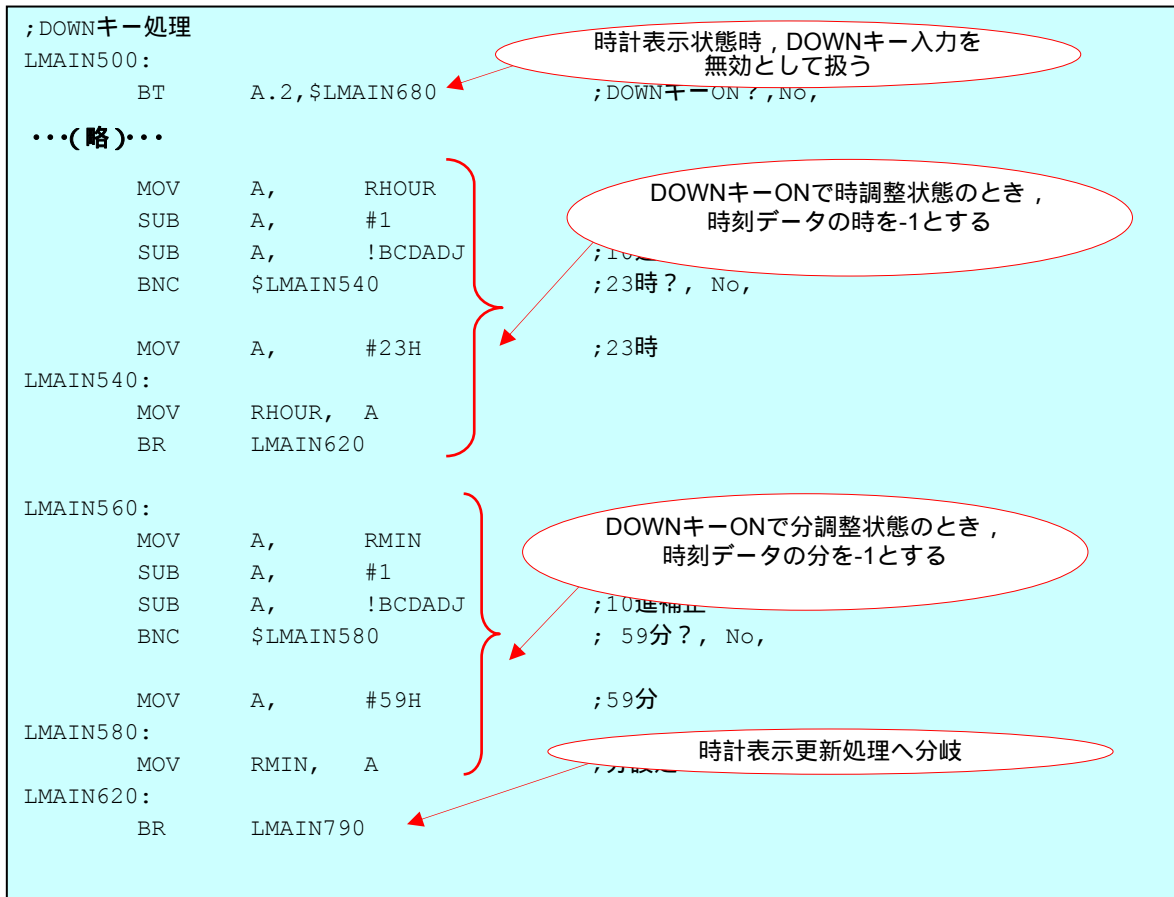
;DOWNキー処理
LMAIN500:
BT A.2,$LMAIN680 ;DOWNキーON?,No,

時計表示状態時，DOWNキー入力を無効として扱う

・・・(略)・・・

MOV A, RHOUR
SUB A, #1
SUB A, !BCDADJ ;10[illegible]
BNC $LMAIN540 ;23時?, No,

DOWNキーONで時調整状態のとき，時刻データの時を-1とする

MOV A, #23H ;23時
LMAIN540:
MOV RHOUR, A
BR LMAIN620

LMAIN560:
MOV A, RMIN
SUB A, #1
SUB A, !BCDADJ ;10進補正
BNC $LMAIN580 ; 59分?, No,

DOWNキーONで分調整状態のとき，時刻データの分を-1とする

MOV A, #59H ;59分
LMAIN580:
MOV RMIN, A ;分設定

時計表示更新処理へ分岐

LMAIN620:
BR LMAIN790